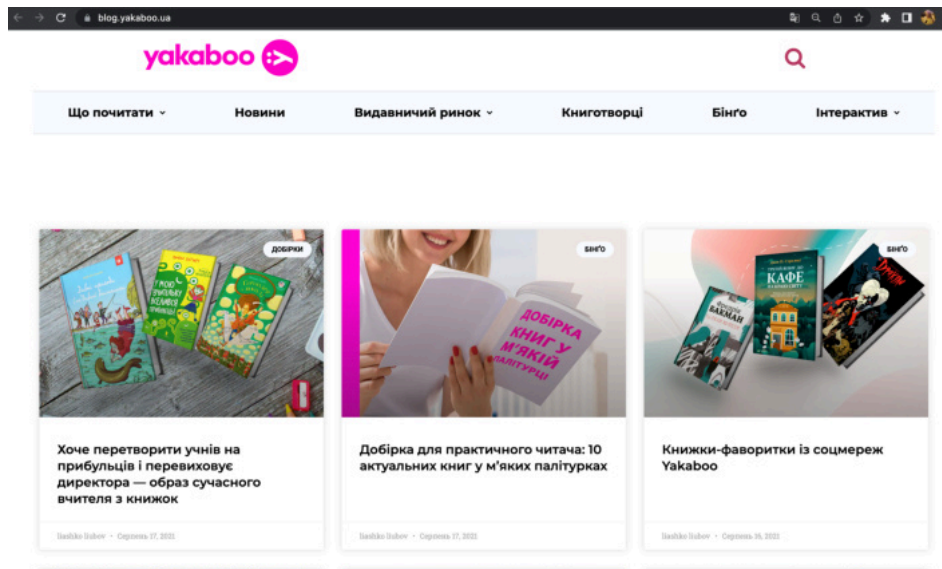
blog.yakaboo.ua

yakaboo

Що почитати ˅ Новини Видавничий ринок ˅ Книготворці Бінґо Інтерактив ˅

ДОБІРКИ

Хоче перетворити учнів на прибульців і перевиховує директора — образ сучасного вчителя з книжок

Ilashko liubov • Серпень 17, 2021

БІНҐО

ДОБІРКА КНИГ У М'ЯКІЙ ПАЛІТУРЦІ

Добірка для практичного читача: 10 актуальних книг у м'яких палітурках

Ilashko liubov • Серпень 17, 2021

БІНҐО

БАКМАН

КАФЕ

Книжки-фаворитки із соцмереж Yakaboo

Ilashko liubov • Серпень 16, 2021